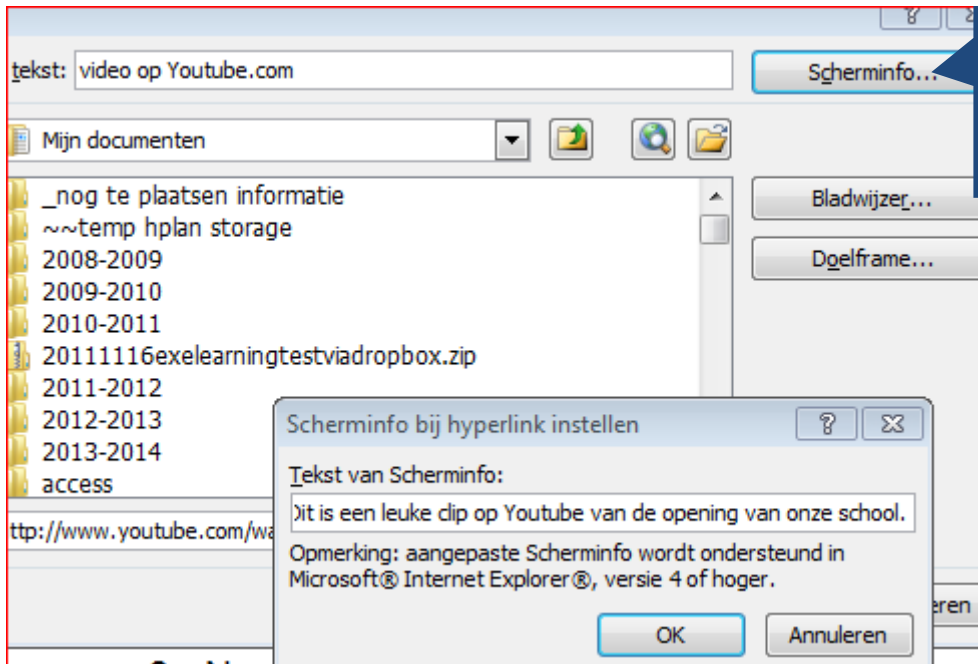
tekst: video op Youtube.com

Scherminfo...

Mijn documenten

_nog te plaatsen informatie
~~temp hplan storage
2008-2009
2009-2010
2010-2011
20111116exelearningtestviadropbox.zip
2011-2012
2012-2013
2013-2014
access

Bladwijzer...

Doelframe...

http://www.youtube.com/wa

Scherminfo bij hyperlink instellen

Tekst van Scherminfo:

Dit is een leuke clip op Youtube van de opening van onze school.

Opmerking: aangepaste Scherminfo wordt ondersteund in Microsoft® Internet Explorer®, versie 4 of hoger.

OK

Annuleren

eren